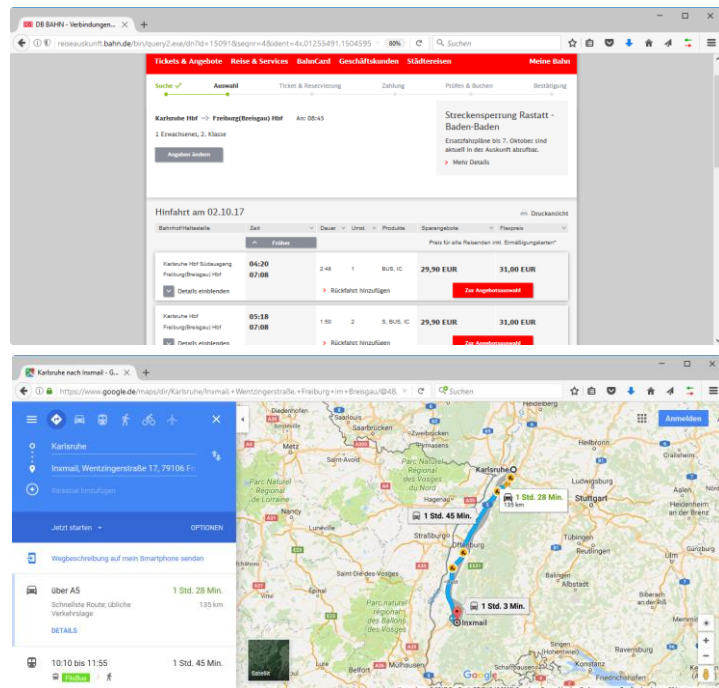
DB BAHN - Verbindungen... × +

reiseauskunft.bahn.de/bin/query2.exe/dn?ld=15091&seqnr=4&ident=4x.01255491.1504595 80% Suchen

Tickets & Angebote Reise & Services BahnCard Geschäftskunden Städtereisen Meine Bahn

Suche ✓ Auswahl Ticket & Reservierung Zahlung Prüfen & Buchen Bestätigung

Karlsruhe Hbf → Freiburg(Breisgau) Hbf An: 08:45

1 Erwachsener, 2. Klasse

Angaben ändern

Streckensperrung Rastatt - Baden-Baden

Ersatzfahrpläne bis 7. Oktober sind aktuell in der Auskunft abzurufen.

› Mehr Details

Hinfahrt am 02.10.17

Druckansicht

| Bahnhof/Haltestelle | Zeit | Dauer | Umst. | Produkte | Sparangebote | Flexpreis |
|---|---|---|---|---|---|---|
| | Früher | | | | Preis für alle Reisenden inkl. Ermäßigungskarten* | |
| Karlsruhe Hbf Südausgang Freiburg(Breisgau) Hbf | 04:20 07:08 | 2:48 | 1 | BUS, IC | 29,90 EUR | 31,00 EUR |
| Details einblenden | | Rückfahrt hinzufügen | | | Zur Angebotsauswahl | |
| Karlsruhe Hbf Freiburg(Breisgau) Hbf | 05:18 07:08 | 1:50 | 2 | S, BUS, IC | 29,90 EUR | 31,00 EUR |
| Details einblenden | | Rückfahrt hinzufügen | | | Zur Angebotsauswahl | |

Karlsruhe nach Inxmail - G... × +

https://www.google.de/maps/dir/Karlsruhe/Inxmail,+Wentzingerstraße,+Freiburg+im+Breisgau/@48. Suchen

Karlsruhe

Inxmail, Wentzingerstraße 17, 79106 Fr

Reiseziel hinzufügen

Jetzt starten OPTIONEN

Wegbeschreibung auf mein Smartphone senden

über A5 1 Std. 28 Min.

Schnellste Route; übliche Verkehrslage 135 km

DETAILS

10:10 bis 11:55 1 Std. 45 Min.

Flixbus

Anmelden

Diedenhofen Metz Saint-Avold Karlsruhe Heilbronn Ludwigsburg Stuttgart Hagenau Straßburg Saint-Dié-des-Vosges Inxmail Mülhausen Belfort Schaffhausen Ravensburg Aalen Heidenheim an der Brenz Ulm

Parc Naturel Régional de Lorraine

Parc Naturel Régional des Vosges du Nord

Parc naturel régional des Ballons des Vosges

1 Std. 28 Min. 135 km

1 Std. 45 Min.

1 Std. 3 Min.

Satellit

Google